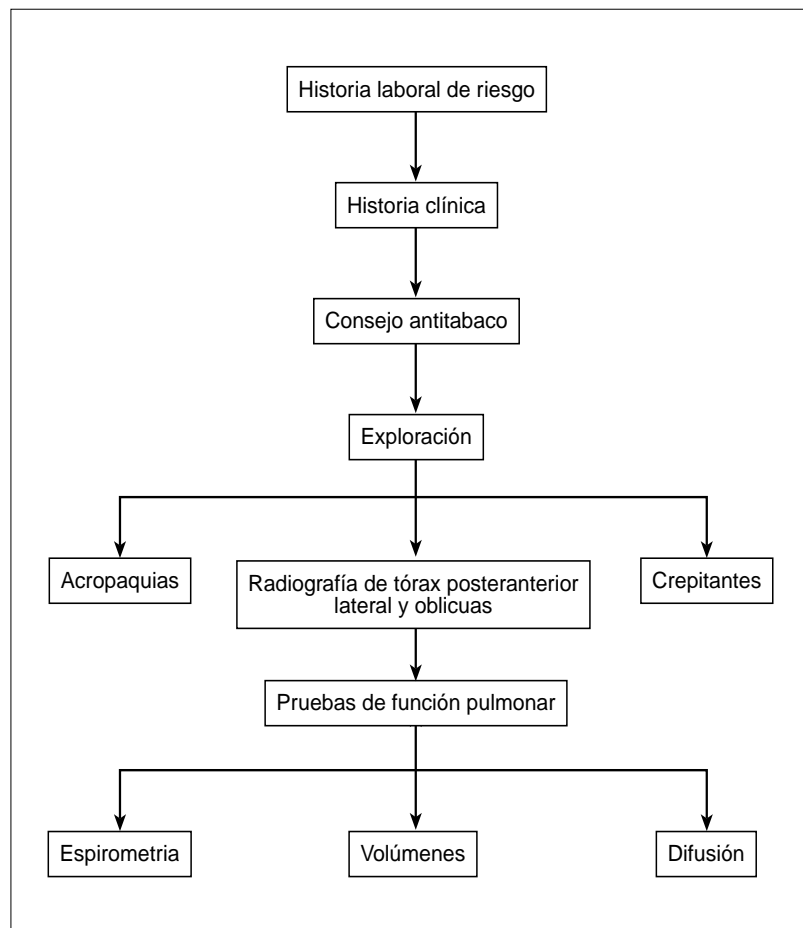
Historia laboral de riesgo

Historia clínica

Consejo antitabaco

Exploración

Acropaquias

Radiografía de tórax posteranterior lateral y oblicuas

Crepitantes

Pruebas de función pulmonar

Espirometria

Volúmenes

Difusión